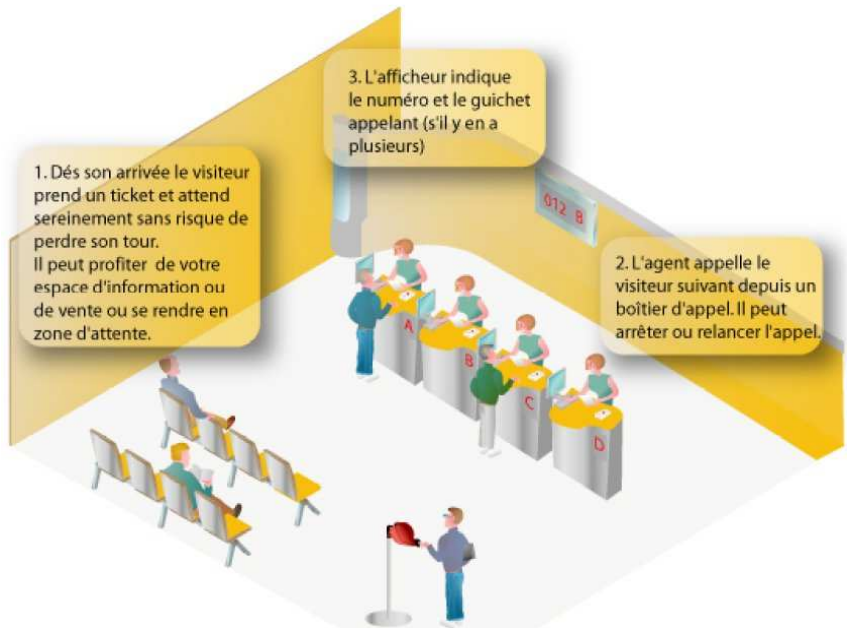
3. L'afficheur indique le numéro et le guichet appelant (s'il y en a plusieurs)

1. Dés son arrivée le visiteur prend un ticket et attend sereinement sans risque de perdre son tour.
Il peut profiter de votre espace d'information ou de vente ou se rendre en zone d'attente.

012 B

2. L'agent appelle le visiteur suivant depuis un boîtier d'appel. Il peut arrêter ou relancer l'appel.

A

B

C

D